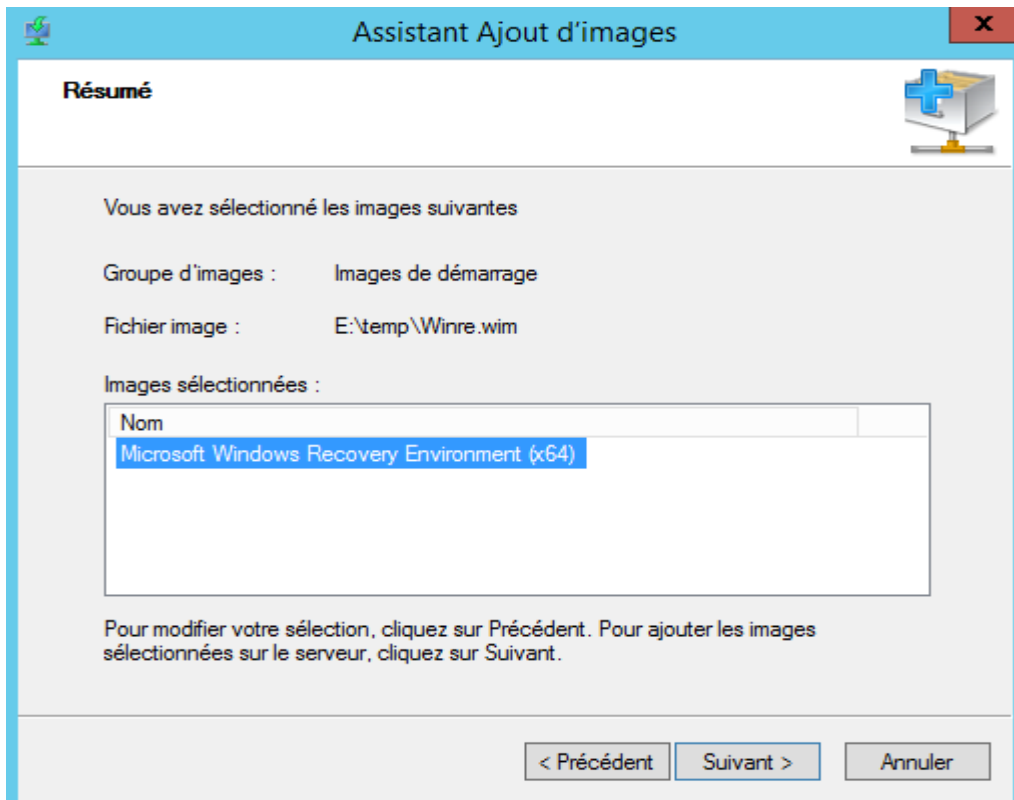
Assistant Ajout d'images

Résumé

Vous avez sélectionné les images suivantes

Groupe d'images : Images de démarrage

Fichier image : E:\temp\Winre.wim

Images sélectionnées :

| Nom |
|---|
| Microsoft Windows Recovery Environment (x64) |

Pour modifier votre sélection, cliquez sur Précédent. Pour ajouter les images sélectionnées sur le serveur, cliquez sur Suivant.

< Précédent Suivant > Annuler